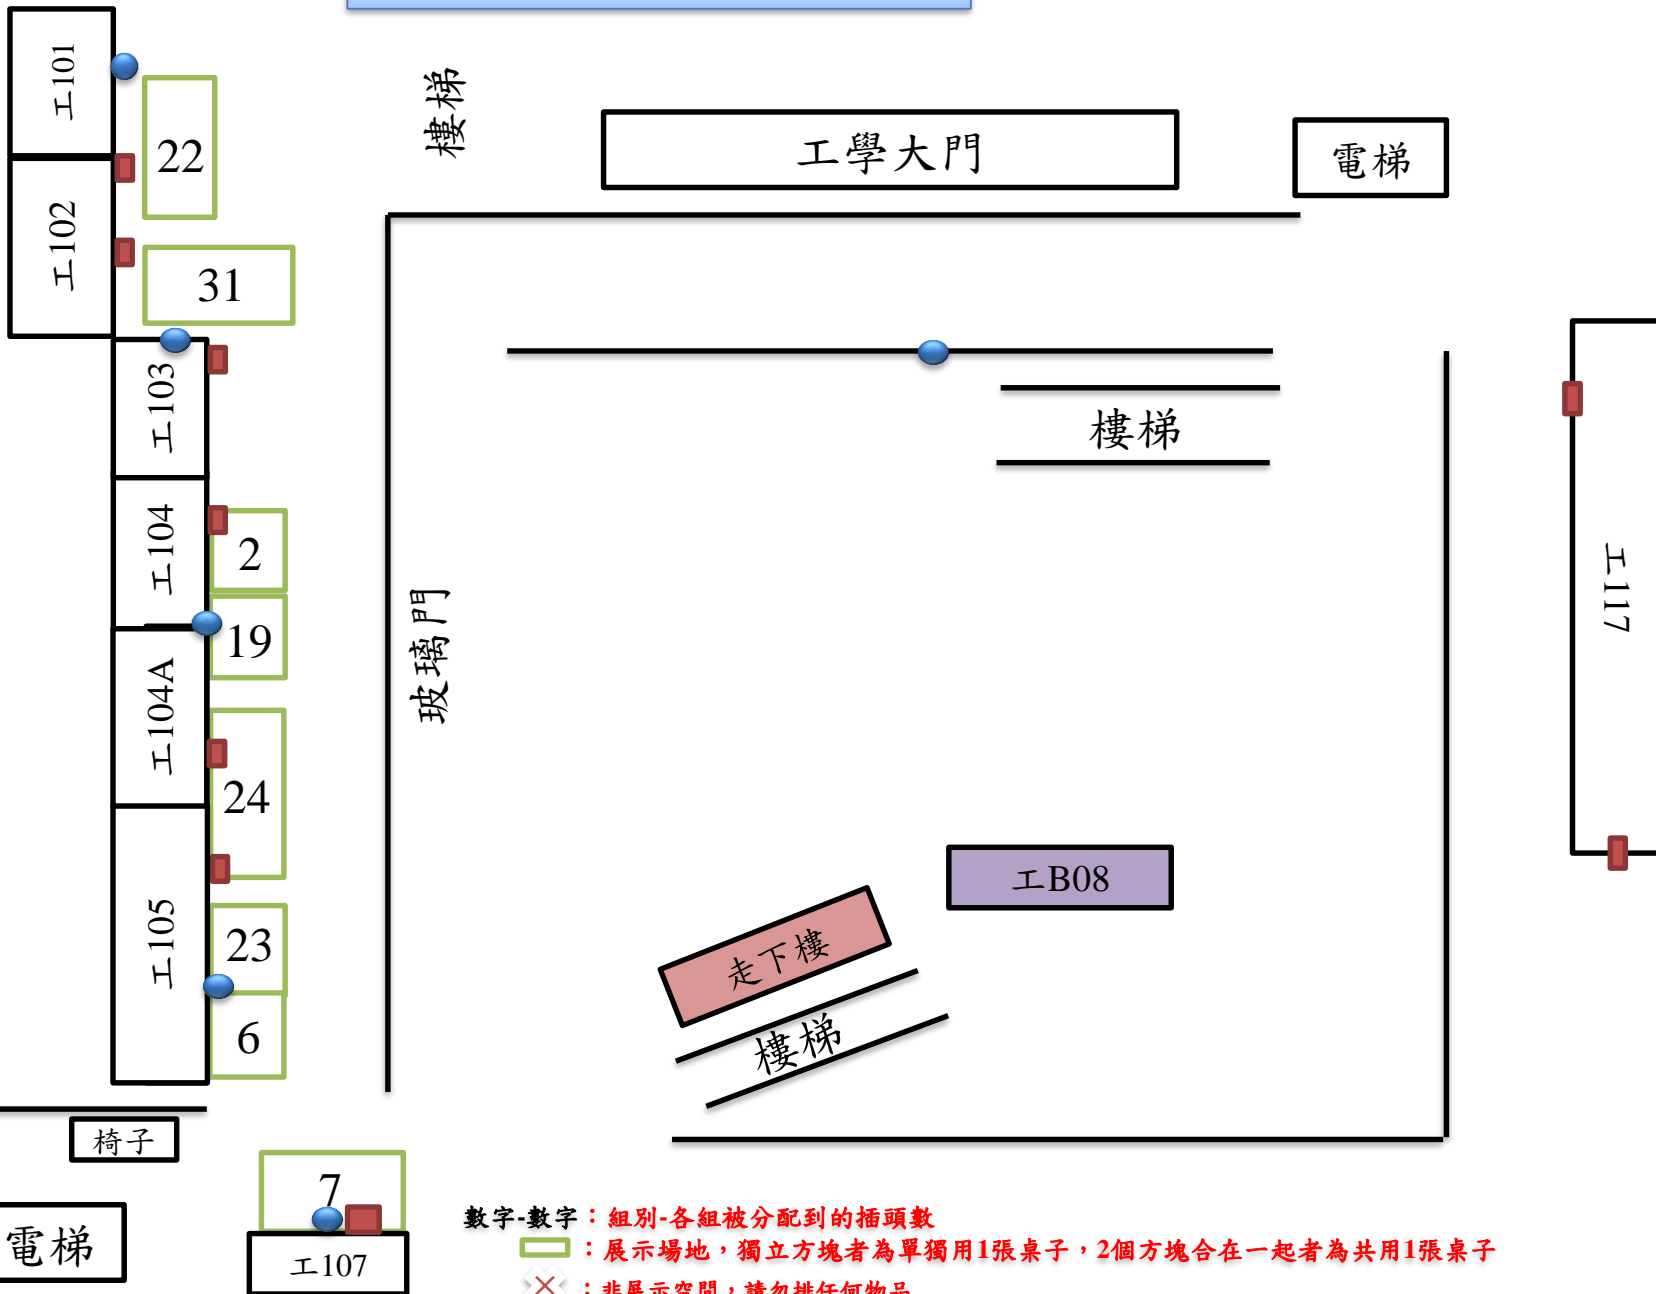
工101
22
工102
31
樓梯
工學大門
電梯
工103
樓梯
工104
2
19
玻璃門
工104A
24
工117
工105
23
6
工B08
走下樓
樓梯
椅子
7
電梯
工107
數字-數字：組別-各組被分配到的插頭數
：展示場地，獨立方塊者為單獨用1張桌子，2個方塊合在一起者為共用1張桌子
：非展示空間，請勿擺任何物品